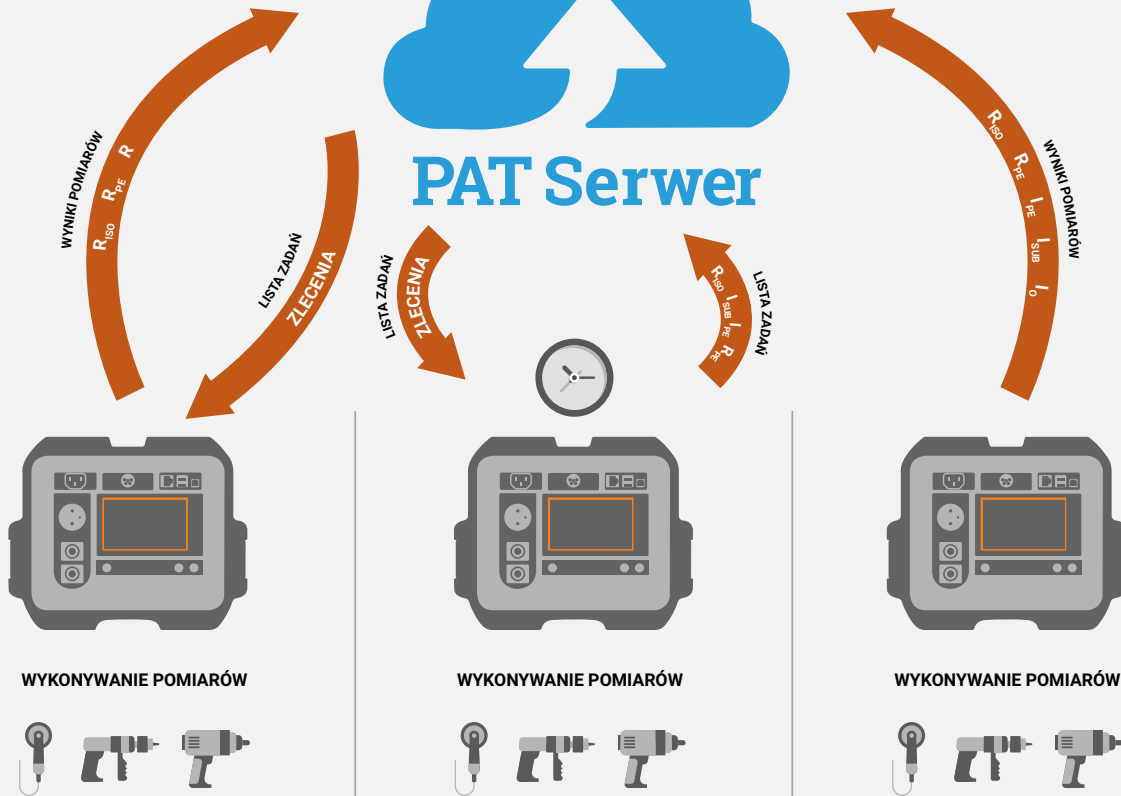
PAT Serwer

WYNIKI POMIARÓW
$R_{ISO}$ $R_{PE}$ R

LISTA ZADAŃ
ZLECENIA

LISTA ZADAŃ
ZLECENIA

$R_{ISO}$ $I_{SUB}$ $I_{PE}$ $R_{PE}$
LISTA ZADAŃ

$R_{ISO}$ $R_{PE}$ $I_{PE}$ $I_{SUB}$ $I_{0}$
WYNIKI POMIARÓW

WYKONYWANIE POMIARÓW

WYKONYWANIE POMIARÓW

WYKONYWANIE POMIARÓW